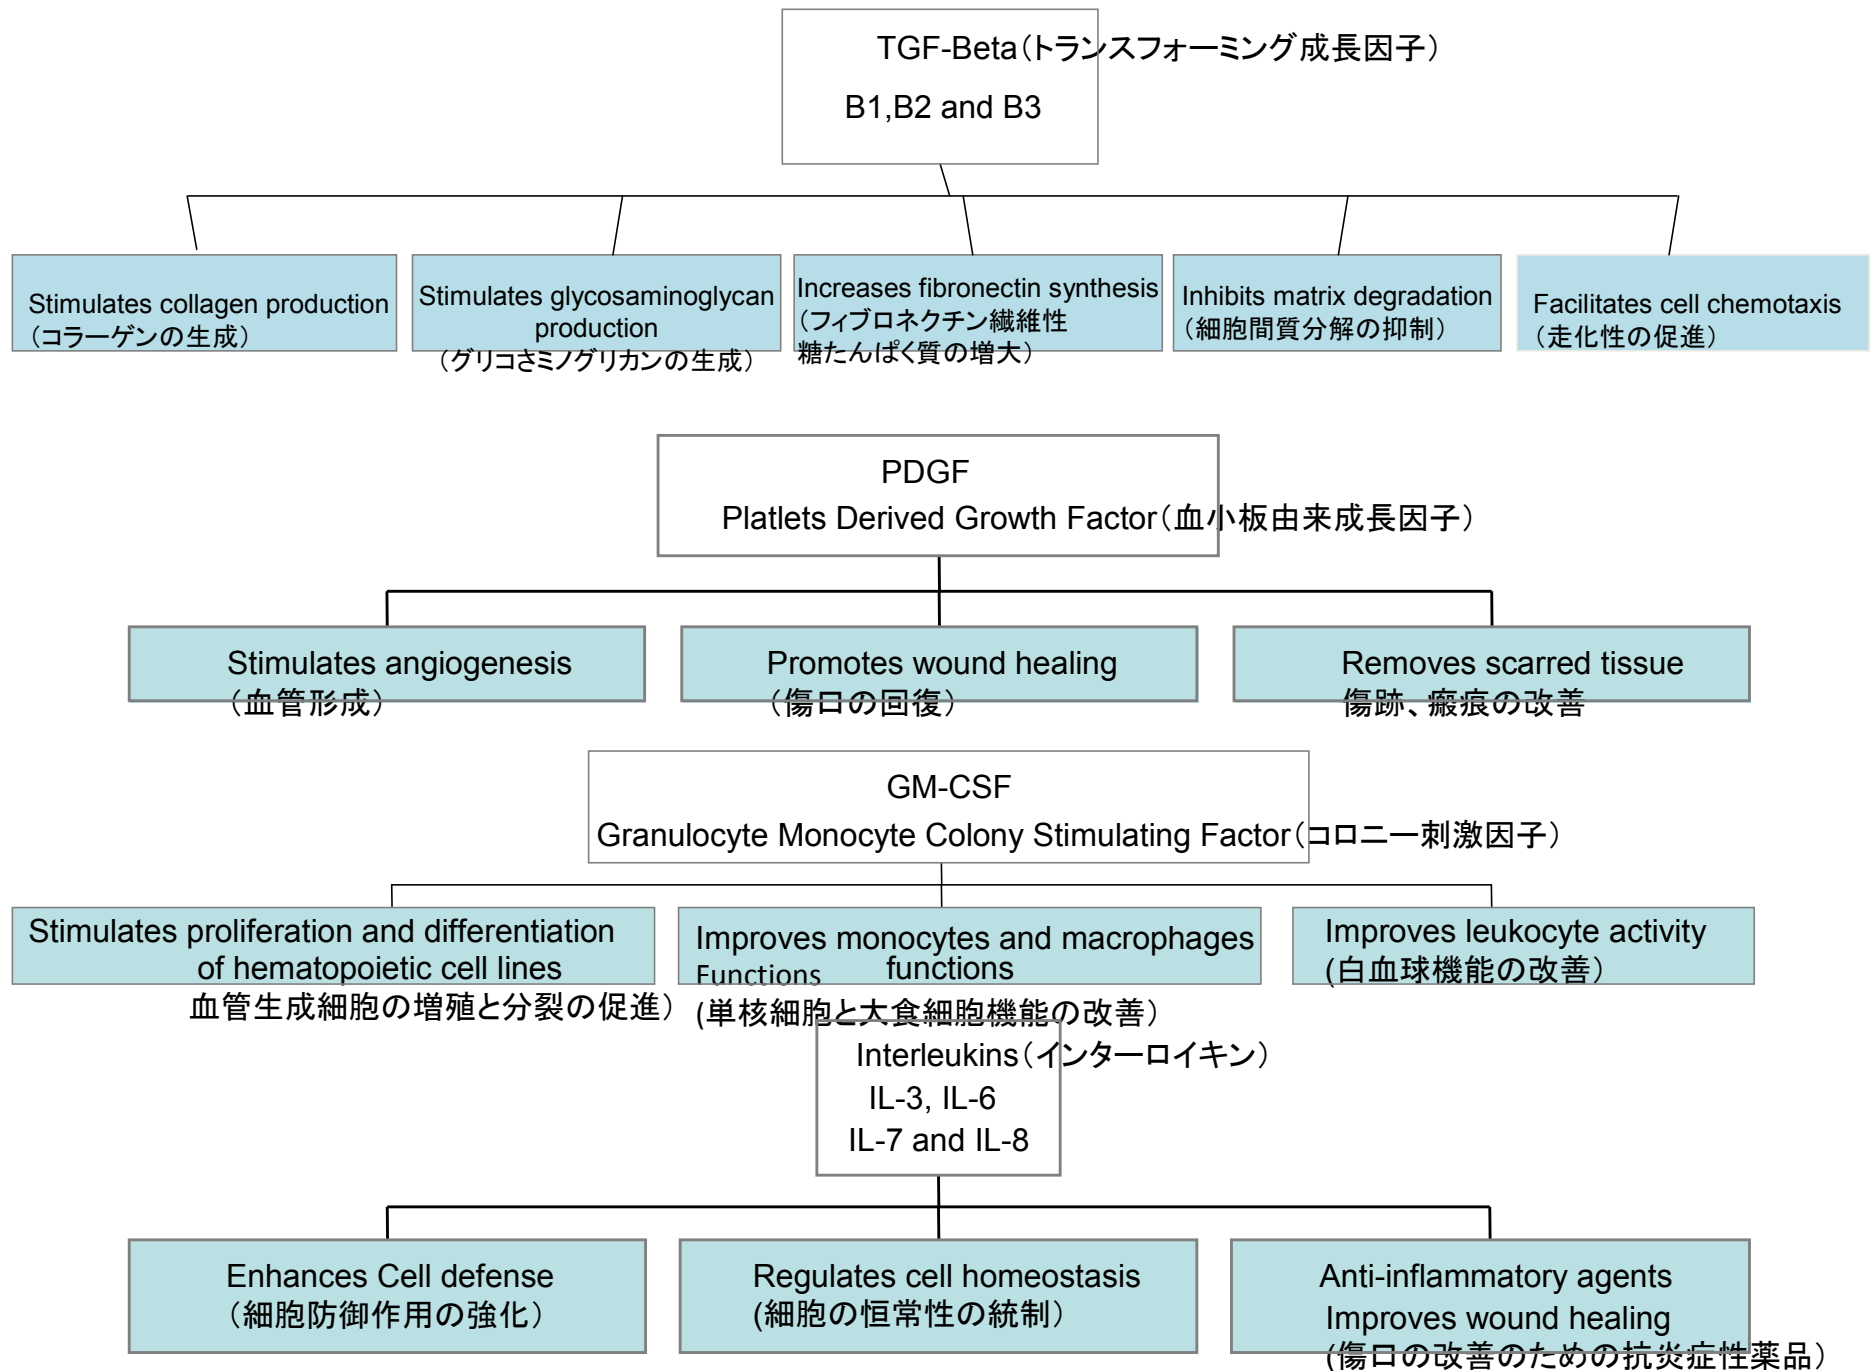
TGF-Beta（トランスフォーミング成長因子）
B1,B2 and B3

Stimulates collagen production（コラーゲンの生成）

Stimulates glycosaminoglycan production（グリコさミノグリカンの生成）

Increases fibronectin synthesis（フィブロネクチン繊維性糖たんぱく質の増大）

Inhibits matrix degradation（細胞間質分解の抑制）

Facilitates cell chemotaxis（走化性の促進）

PDGF
Platlets Derived Growth Factor（血小板由来成長因子）

Stimulates angiogenesis（血管形成）

Promotes wound healing（傷口の回復）

Removes scarred tissue 傷跡、瘢痕の改善

GM-CSF
Granulocyte Monocyte Colony Stimulating Factor（コロニー刺激因子）

Stimulates proliferation and differentiation of hematopoietic cell lines 血管生成細胞の増殖と分裂の促進）

Improves monocytes and macrophages functions Functions (単核細胞と大食細胞機能の改善）

Improves leukocyte activity (白血球機能の改善）

Interleukins（インターロイキン）
IL-3, IL-6
IL-7 and IL-8

Enhances Cell defense（細胞防御作用の強化）

Regulates cell homeostasis (細胞の恒常性の統制）

Anti-inflammatory agents
Improves wound healing
(傷口の改善のための抗炎症性薬品）